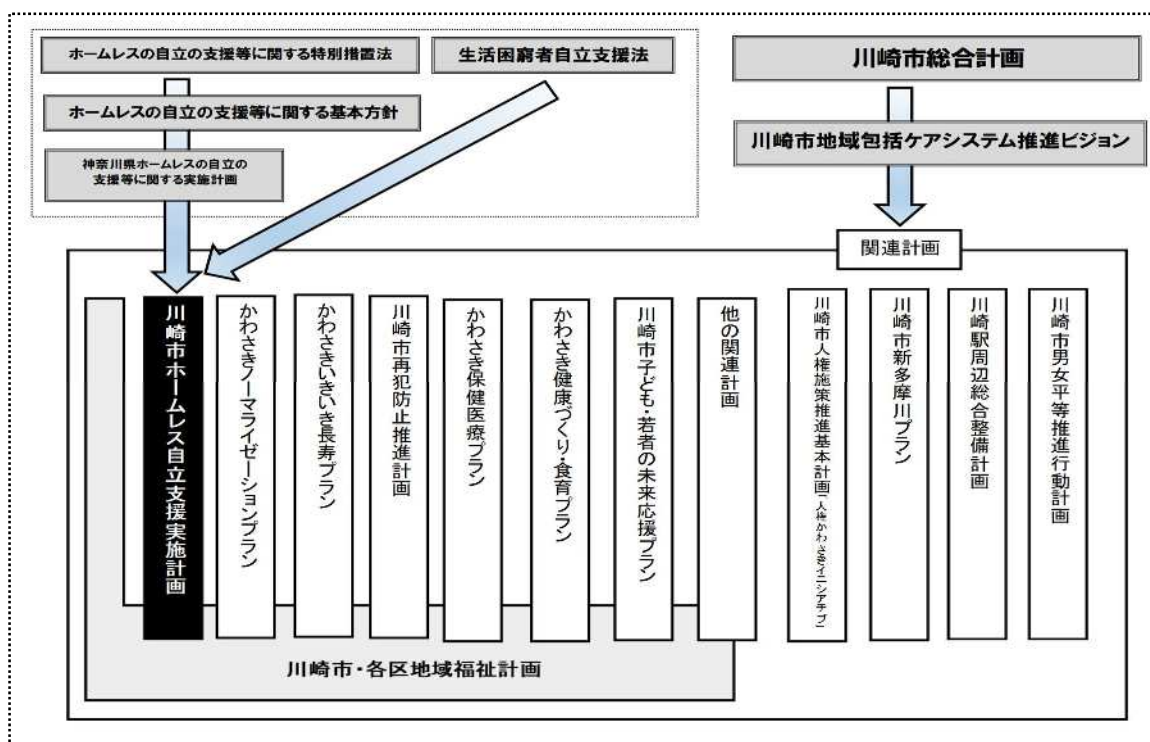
ホームレスの自立の支援等に関する特別措置法

生活困窮者自立支援法

ホームレスの自立の支援等に関する基本方針

神奈川県ホームレスの自立の支援等に関する実施計画

川崎市総合計画

川崎市地域包括ケアシステム推進ビジョン

関連計画

川崎市ホームレス自立支援実施計画

かわさきノーマライゼーションプラン

かわさきいきいき長寿プラン

川崎市再犯防止推進計画

かわさき保健医療プラン

かわさき健康づくり・食育プラン

川崎市子ども・若者の未来応援プラン

他の関連計画

川崎市人権施策推進基本計画「人権かわさきイニシアチブ」

川崎市新多摩川プラン

川崎駅周辺総合整備計画

川崎市男女平等推進行動計画

川崎市・各区地域福祉計画